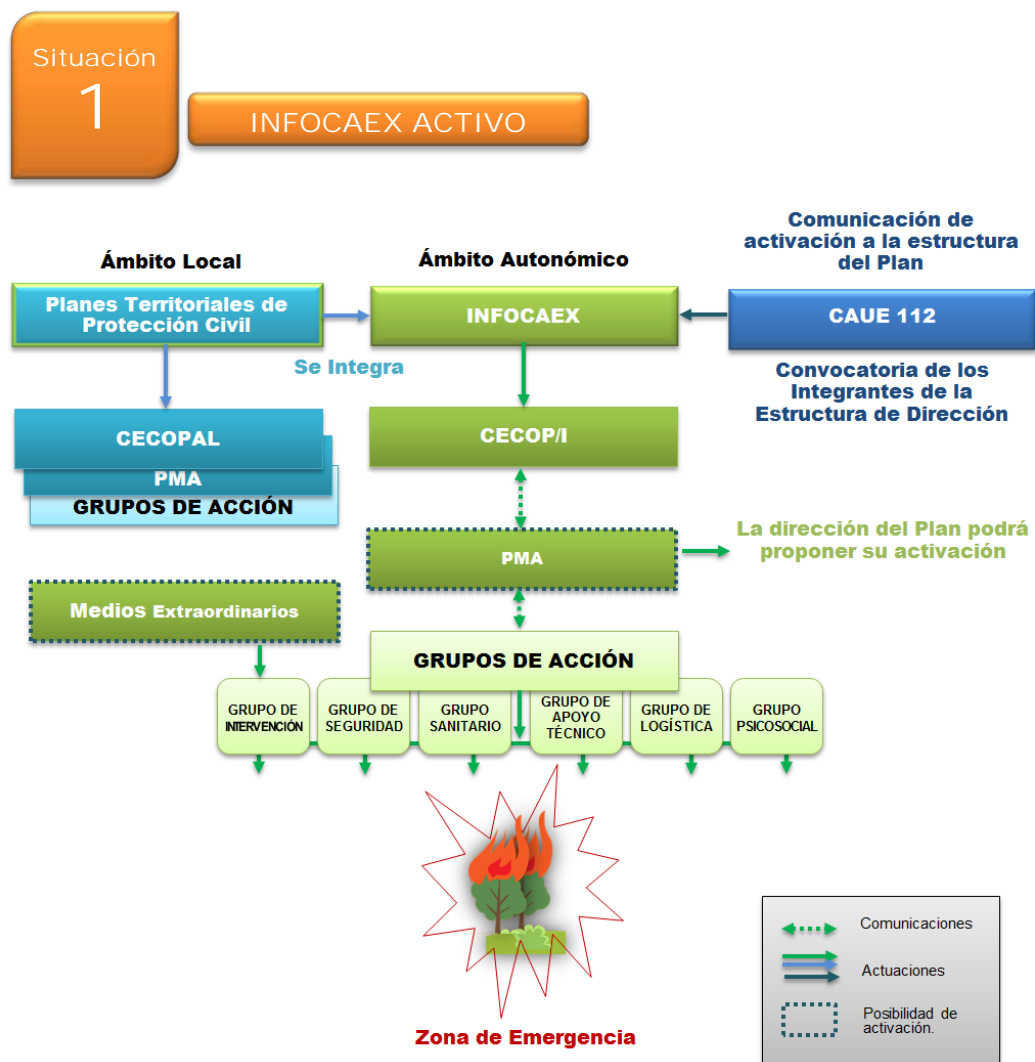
Situación
1

INFOCAEX ACTIVO

Comunicación de activación a la estructura del Plan

Ámbito Local

Ámbito Autonómico

Planes Territoriales de Protección Civil

INFOCAEX

CAUE 112

Se Integra

Convocatoria de los Integrantes de la Estructura de Dirección

CECOPAL

PMA

GRUPOS DE ACCIÓN

CECOP/I

PMA

La dirección del Plan podrá proponer su activación

Medios Extraordinarios

GRUPOS DE ACCIÓN

GRUPO DE INTERVENCIÓN

GRUPO DE SEGURIDAD

GRUPO SANITARIO

GRUPO DE APOYO TÉCNICO

GRUPO DE LOGÍSTICA

GRUPO PSICOSOCIAL

Zona de Emergencia

Comunicaciones

Actuaciones

Posibilidad de activación.